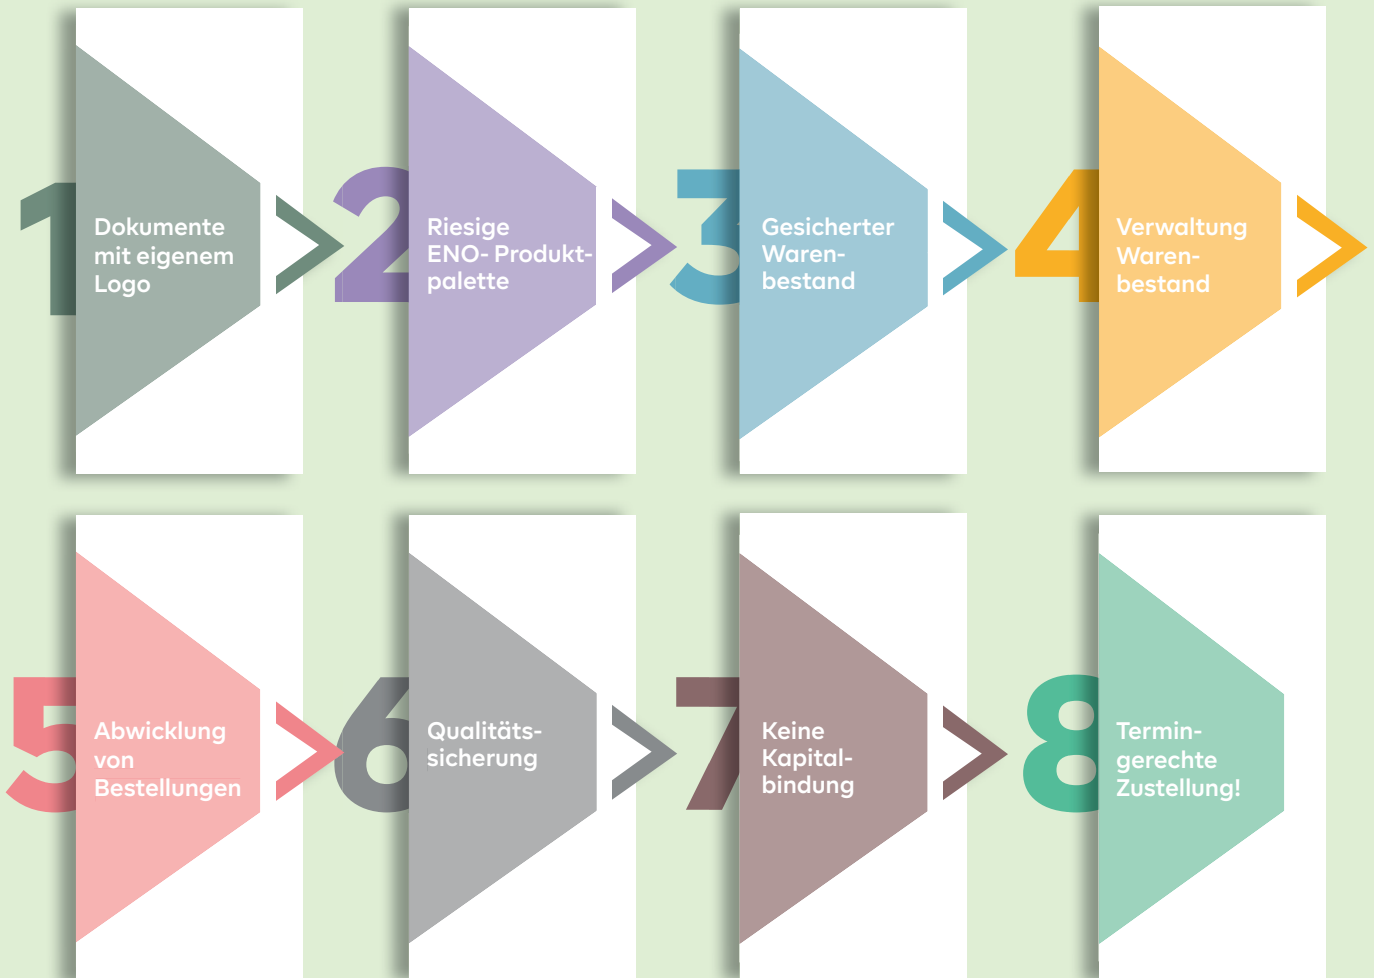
1 Dokumente mit eigenem Logo

2 Riesige ENO- Produktpalette

3 Gesicherter Warenbestand

4 Verwaltung Warenbestand

5 Abwicklung von Bestellungen

6 Qualitätssicherung

7 Keine Kapitalbindung

8 Termingerechte Zustellung!